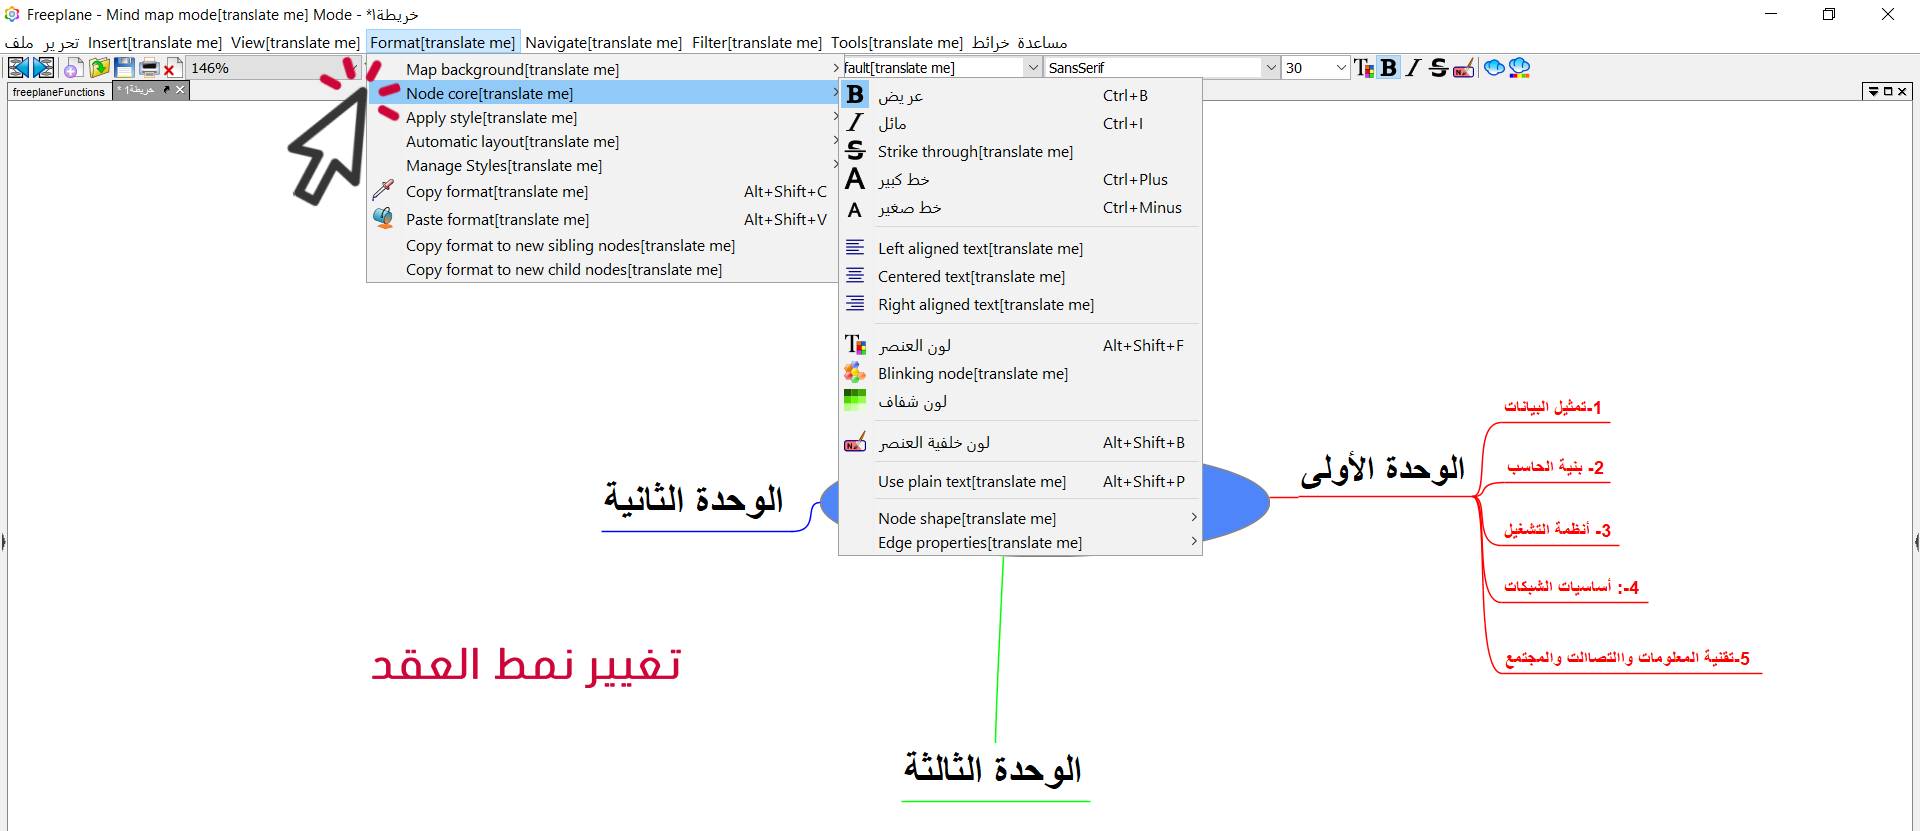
Freeplane - Mind map mode[translate me] Mode - *خريطة1

ملف تحرير Insert[translate me] View[translate me] Format[translate me] Navigate[translate me] Filter[translate me] Tools[translate me] خرائط مساعدة

146%

freeplaneFunctions *خريطة1

Map background[translate me]
Node core[translate me]
Apply style[translate me]
Automatic layout[translate me]
Manage Styles[translate me]
Copy format[translate me] Alt+Shift+C
Paste format[translate me] Alt+Shift+V
Copy format to new sibling nodes[translate me]
Copy format to new child nodes[translate me]

fault[translate me] SansSerif 30

عريض Ctrl+B
مائل Ctrl+I
Strike through[translate me]
خط كبير Ctrl+Plus
خط صغير Ctrl+Minus
Left aligned text[translate me]
Centered text[translate me]
Right aligned text[translate me]
لون العنصر Alt+Shift+F
Blinking node[translate me]
لون شفاف
لون خلفية العنصر Alt+Shift+B
Use plain text[translate me] Alt+Shift+P
Node shape[translate me]
Edge properties[translate me]

الوحدة الثانية

الوحدة الأولى

1-تمثيل البيانات
2- بنية الحاسب
3- أنظمة التشغيل
4: أساسيات الشبكات
5-تقنية المعلومات والاتصالات والمجتمع

تغيير نمط العقد

الوحدة الثالثة